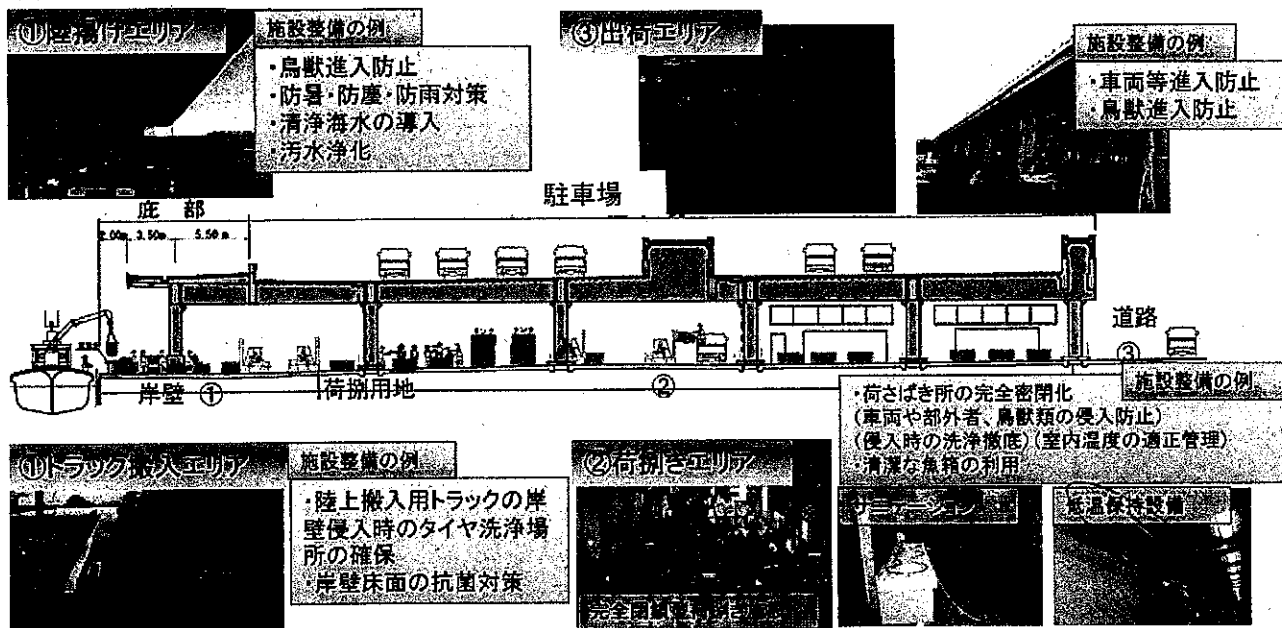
①陸揚げエリア

施設整備の例

・鳥獣進入防止
・防暑・防塵・防雨対策
・清浄海水の導入
・汚水浄化

③出荷エリア

施設整備の例

・車両等進入防止
・鳥獣進入防止

駐車場

庇部

2.00m 3.50m 5.50m

道路

③

岸壁 ①

荷捌用地

②

施設整備の例

・荷さばき所の完全密閉化
(車両や部外者、鳥獣類の侵入防止)
(侵入時の洗浄徹底)(室内温度の適正管理)
・清潔な魚箱の利用

①トラック搬入エリア

施設整備の例

・陸上搬入用トラックの岸壁侵入時のタイヤ洗浄場所の確保
・岸壁床面の抗菌対策

②荷捌きエリア

完全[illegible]

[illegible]ーション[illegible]

低温保持設備